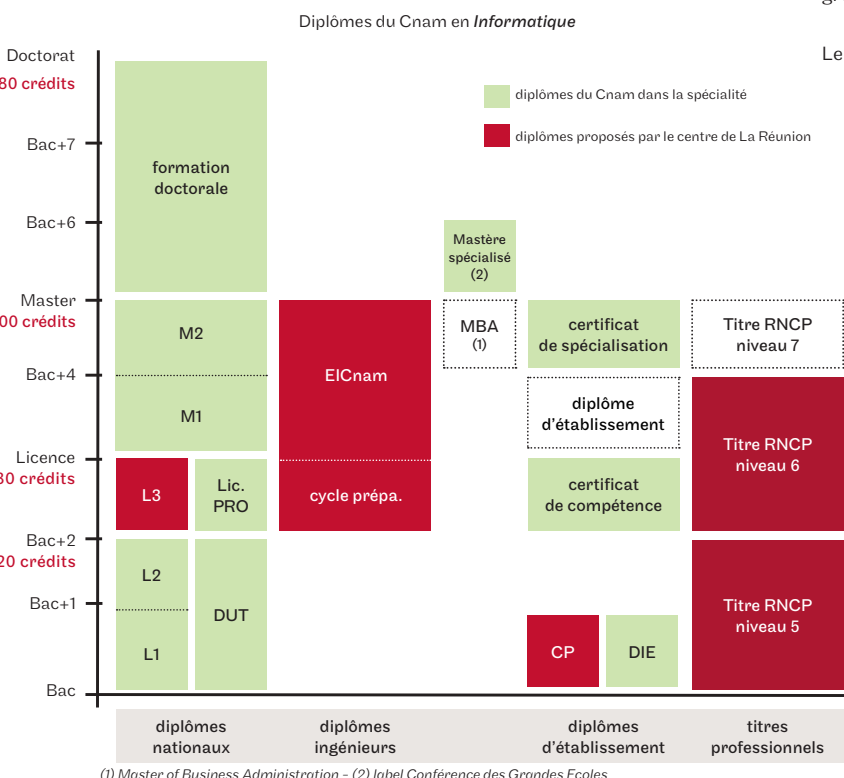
Diplômes du Cnam en *Informatique*

Doctorat
80 crédits
Bac+7
Bac+6
Master
00 crédits
Bac+4
Licence
80 crédits
Bac+2
20 crédits
Bac+1
Bac

diplômes du Cnam dans la spécialité
diplômes proposés par le centre de La Réunion

formation doctorale

M2
M1
L3
Lic. PRO
L2
L1
DUT

EICnam
cycle prépa.

Mastère spécialisé (2)
MBA (1)

certificat de spécialisation
diplôme d'établissement
certificat de compétence
CP
DIE

Titre RNCP niveau 7
Titre RNCP niveau 6
Titre RNCP niveau 5

diplômes nationaux
diplômes ingénieurs
diplômes d'établissement
titres professionnels

(1) Master of Business Administration – (2) label Conférence des Grandes Ecoles

Le